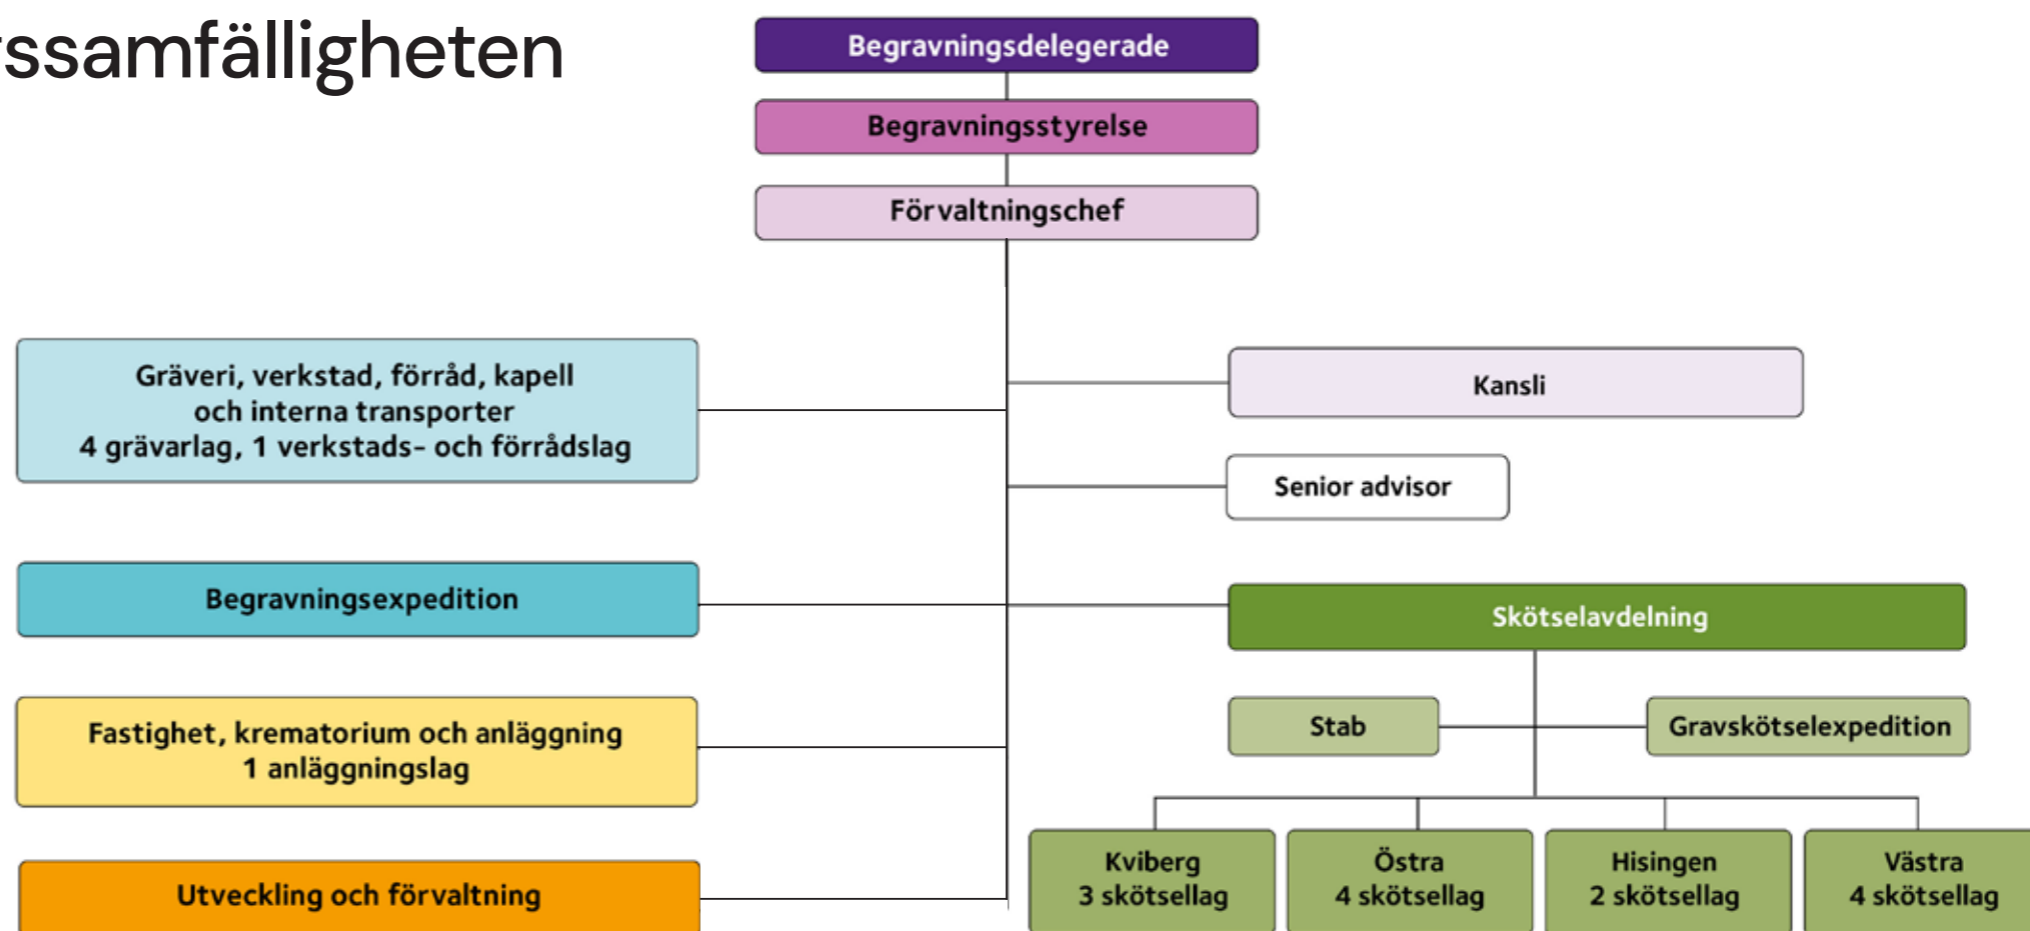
ssamfälligheten

Begravningsdelegerade

Begravningsstyrelse

Förvaltningschef

Gräveri, verkstad, förråd, kapell och interna transporter 4 grävarlag, 1 verkstads- och förrådslag

Kansli

Senior advisor

Begravningsexpedition

Skötselavdelning

Stab

Gravskötselexpedition

Fastighet, krematorium och anläggning 1 anläggningslag

Utveckling och förvaltning

Kviberg 3 skötsellag

Östra 4 skötsellag

Hisingen 2 skötsellag

Västra 4 skötsellag